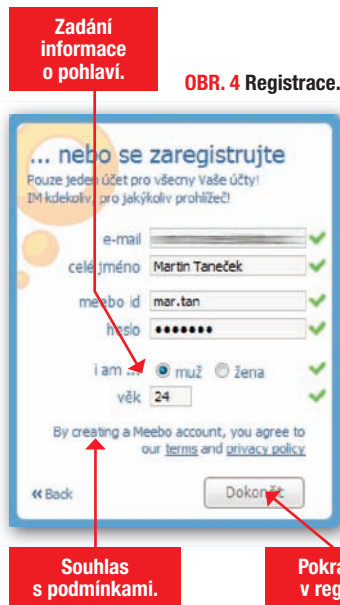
Zadání informace o pohlaví.

OBR. 4 Registrace.

... nebo se zaregistrujte

Pouze jeden účet pro všechny Vaše účty! IM kdekoliv, pro jakýkoliv prohlížeč!

e-mail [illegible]

celé jméno Martin Taneček

meebo id mar.tan

heslo •••••••

i am ... muž žena

věk 24

By creating a Meebo account, you agree to our terms and privacy policy

« Back

Dokončit

Souhlas s podmínkami.

Pokra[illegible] v reg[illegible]